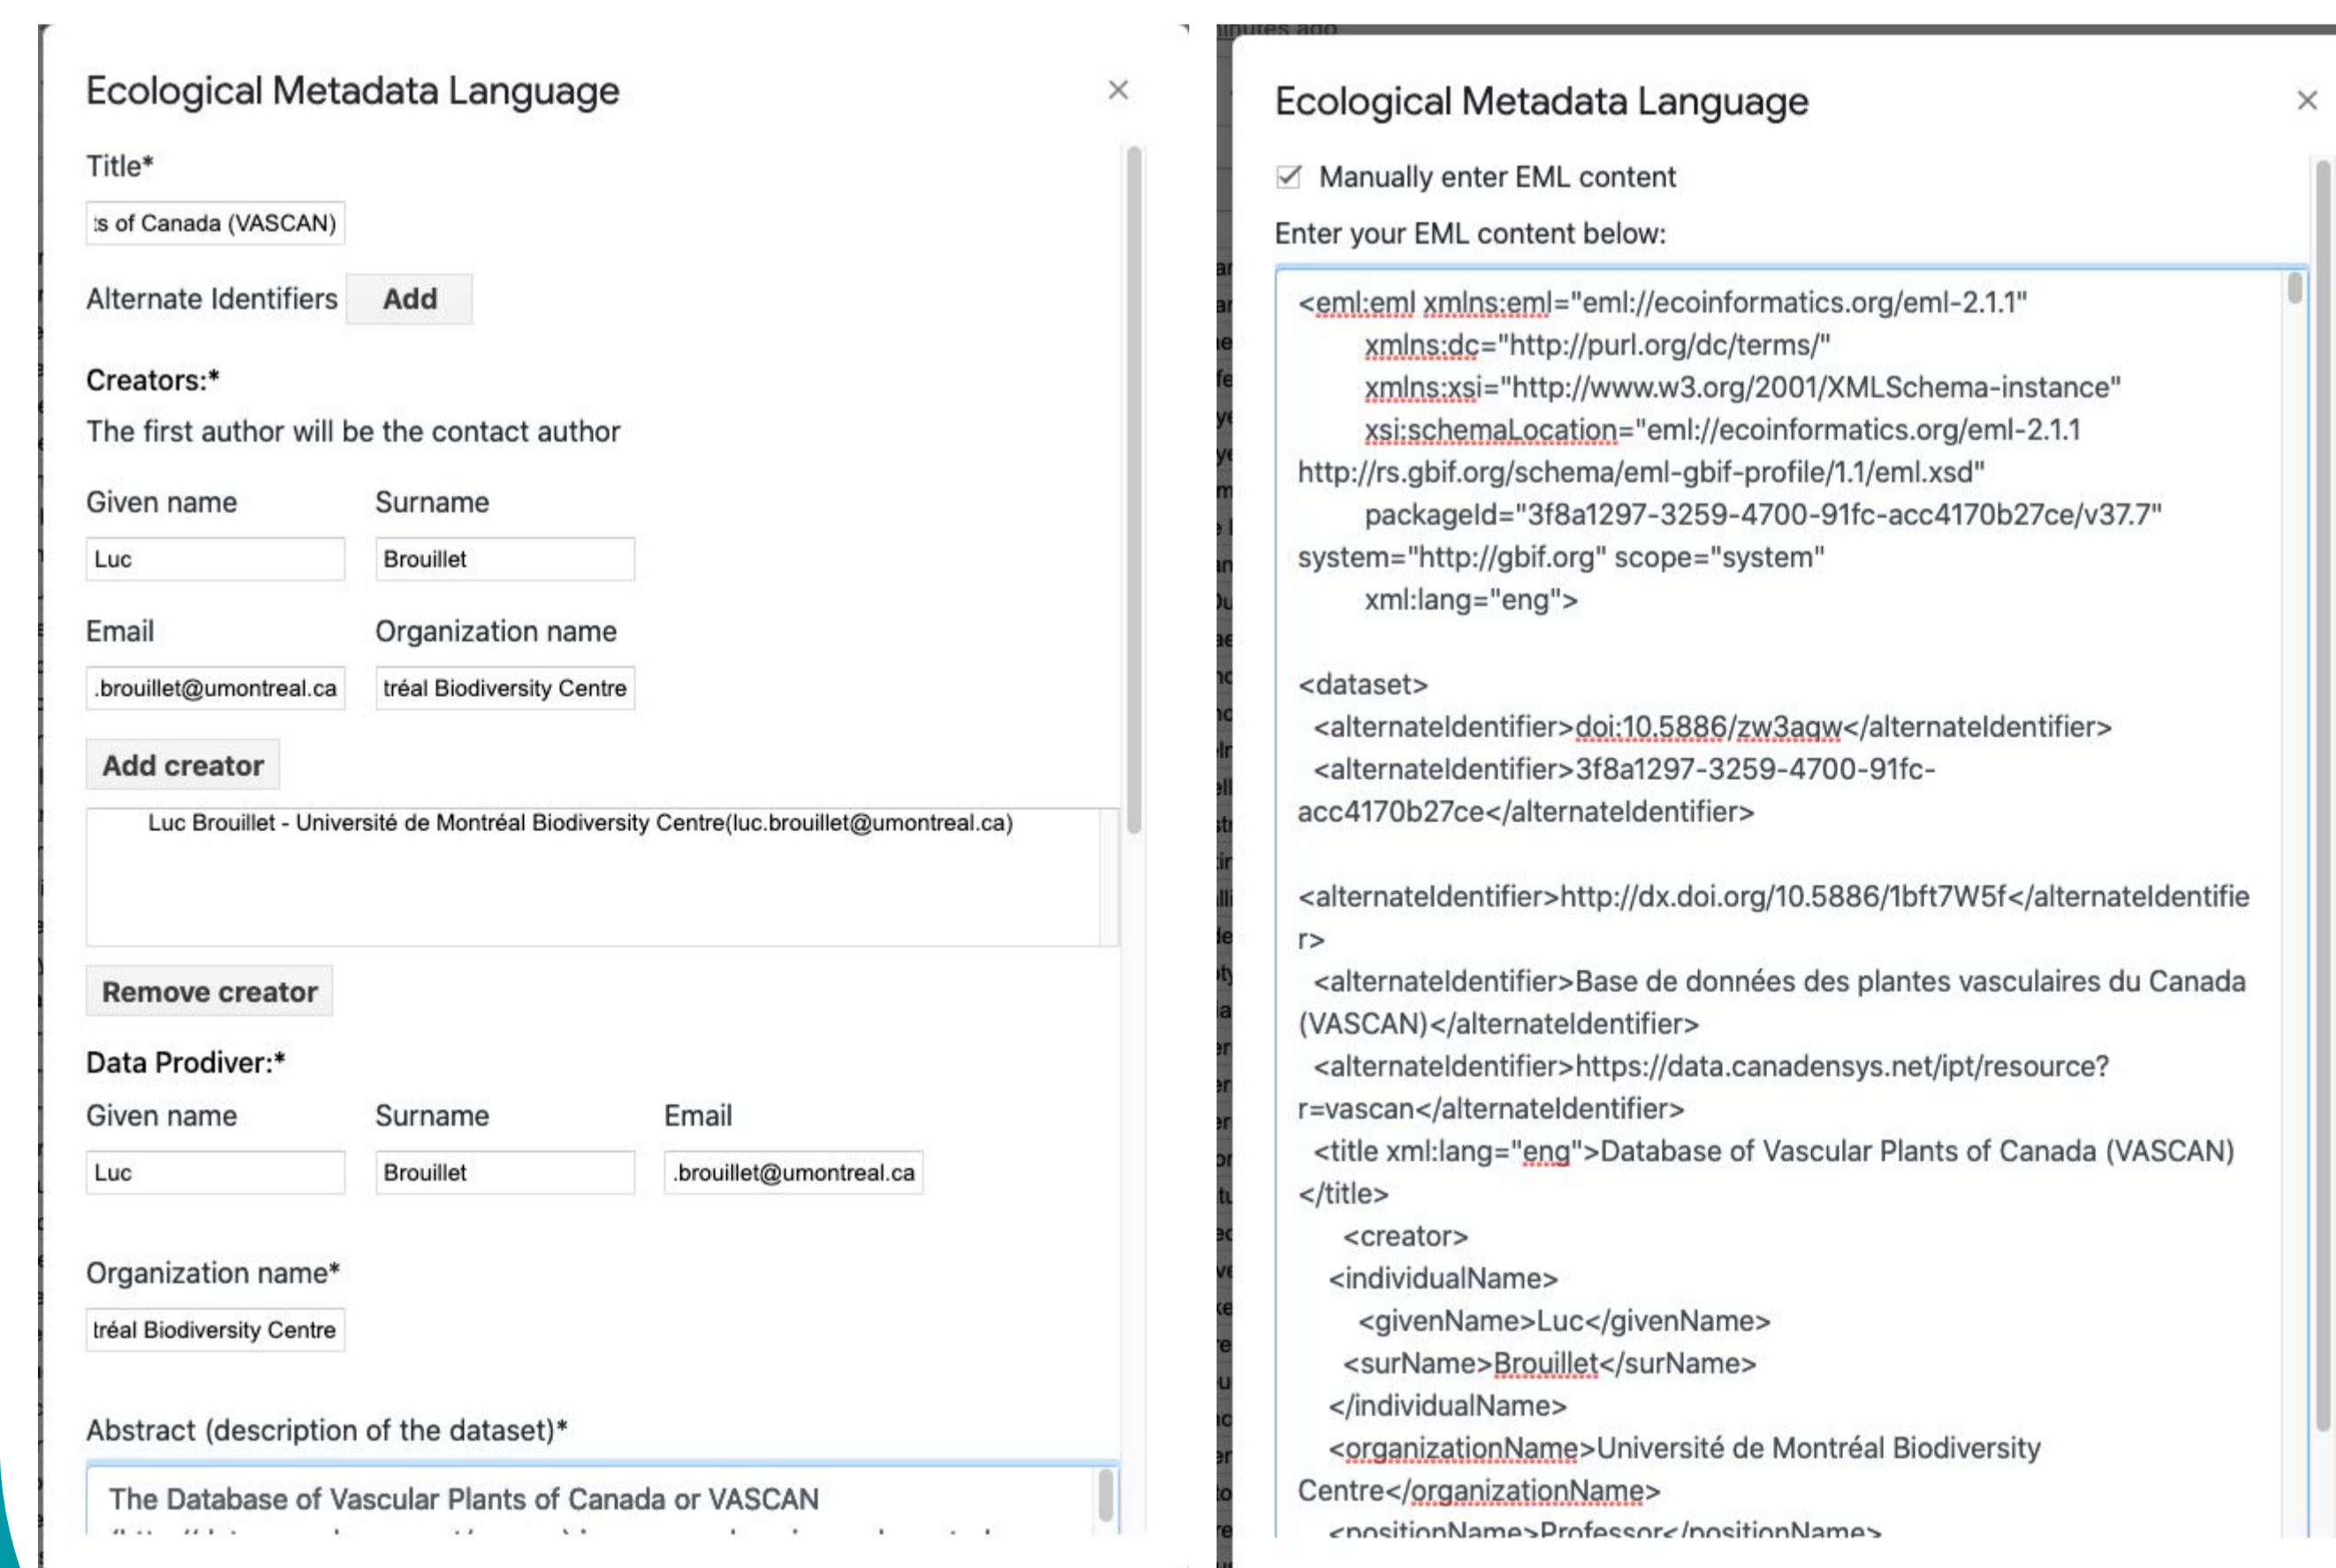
Ecological Metadata Language

×

Title*

:s of Canada (VASCAN)

Alternate Identifiers Add

Creators:*

The first author will be the contact author

Given name

Surname

Luc

Brouillet

Email

Organization name

.brouillet@umontreal.ca

tréal Biodiversity Centre

Add creator

Luc Brouillet - Université de Montréal Biodiversity Centre(luc.brouillet@umontreal.ca)

Remove creator

Data Prodiver:*

Given name

Surname

Email

Luc

Brouillet

.brouillet@umontreal.ca

Organization name*

tréal Biodiversity Centre

Abstract (description of the dataset)*

The Database of Vascular Plants of Canada or VASCAN

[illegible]

Ecological Metadata Language

×

Manually enter EML content

Enter your EML content below:

<eml:eml xmlns:eml="eml://ecoinformatics.org/eml-2.1.1"
xmlns:dc="http://purl.org/dc/terms/"
xmlns:xsi="http://www.w3.org/2001/XMLSchema-instance"
xsi:schemaLocation="eml://ecoinformatics.org/eml-2.1.1 http://rs.gbif.org/schema/eml-gbif-profile/1.1/eml.xsd"
packageId="3f8a1297-3259-4700-91fc-acc4170b27ce/v37.7" system="http://gbif.org" scope="system"
xml:lang="eng">

<dataset>
<alternateIdentifier>doi:10.5886/zw3aqw</alternateIdentifier>
<alternateIdentifier>3f8a1297-3259-4700-91fc-acc4170b27ce</alternateIdentifier>

<alternateIdentifier>http://dx.doi.org/10.5886/1bft7W5f</alternateIdentifier>
<alternateIdentifier>Base de données des plantes vasculaires du Canada (VASCAN)</alternateIdentifier>
<alternateIdentifier>https://data.canadensys.net/ipt/resource?r=vascan</alternateIdentifier>
<title xml:lang="eng">Database of Vascular Plants of Canada (VASCAN)</title>
<creator>
<individualName>
<givenName>Luc</givenName>
<surName>Brouillet</surName>
</individualName>
<organizationName>Université de Montréal Biodiversity Centre</organizationName>
<positionName>Professor</positionName>